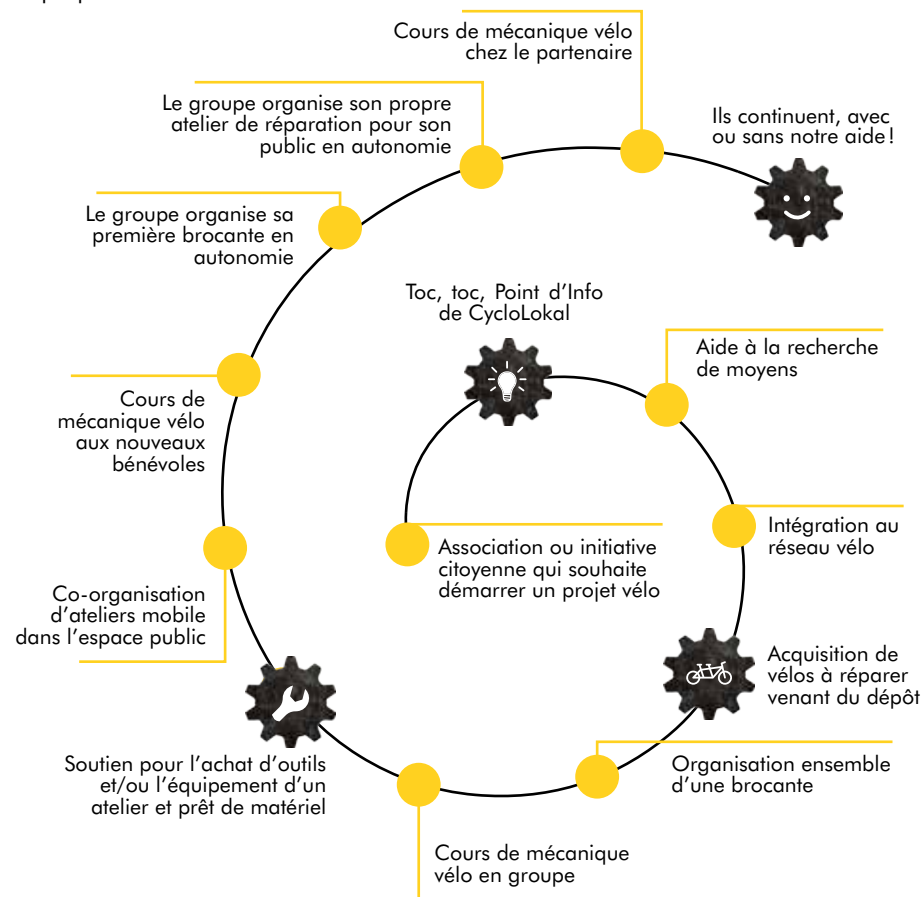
Cours de mécanique vélo chez le partenaire

Le groupe organise son propre atelier de réparation pour son public en autonomie

Ils continuent, avec ou sans notre aide !

Le groupe organise sa première brocante en autonomie

Toc, toc, Point d'Info de CycloLokal

Aide à la recherche de moyens

Cours de mécanique vélo aux nouveaux bénévoles

Intégration au réseau vélo

Association ou initiative citoyenne qui souhaite démarrer un projet vélo

Co-organisation d'ateliers mobile dans l'espace public

Acquisition de vélos à réparer venant du dépôt

Soutien pour l'achat d'outils et/ou l'équipement d'un atelier et prêt de matériel

Organisation ensemble d'une brocante

Cours de mécanique vélo en groupe